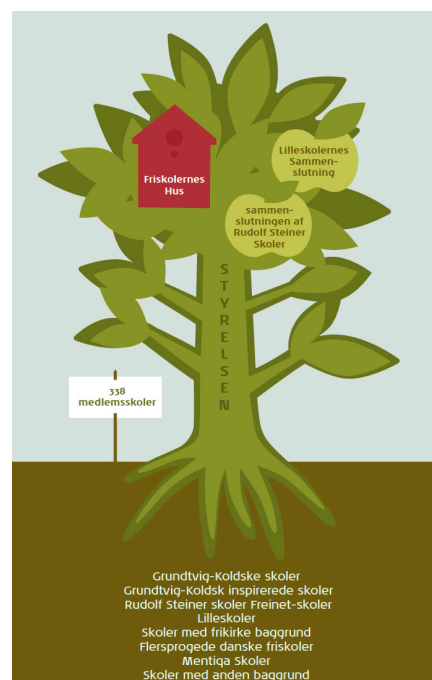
Friskolernes Hus

Lilleskolernes Sammenslutning

sammenslutningen af Rudolf Steiner Skoler

STYRELSEN

338 medlemsskoler

Grundtvig-Koldske skoler
Grundtvig-Koldsk inspirerede skoler
Rudolf Steiner skoler Freinet-skoler
Lilleskoler
Skoler med frikirke baggrund
Flersprogede danske friskoler
Mentiqa Skoler
Skoler med anden baggrund